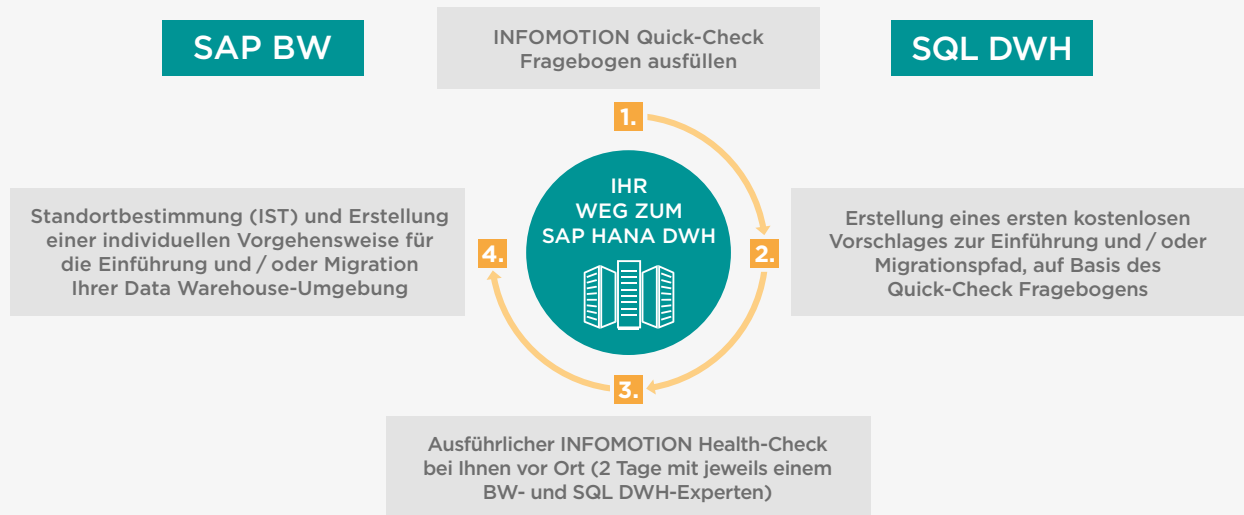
SAP BW

INFOMOTION Quick-Check Fragebogen ausfüllen

SQL DWH

1.

IHR WEG ZUM SAP HANA DWH

Standortbestimmung (IST) und Erstellung einer individuellen Vorgehensweise für die Einführung und / oder Migration Ihrer Data Warehouse-Umgebung

4.

2.

Erstellung eines ersten kostenlosen Vorschlages zur Einführung und / oder Migrationspfad, auf Basis des Quick-Check Fragebogens

3.

Ausführlicher INFOMOTION Health-Check bei Ihnen vor Ort (2 Tage mit jeweils einem BW- und SQL DWH-Experten)